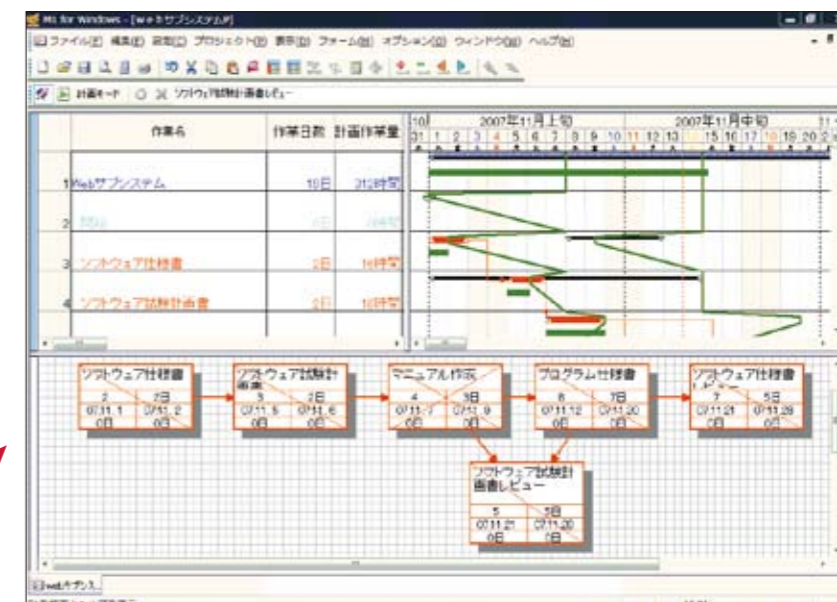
MS for Windows - [webサブシステム]

ファイル(F) 編集(E) 設定(S) プロジェクト(P) 表示(V) フォーム(M) オプション(O) ウィンドウ(W) ヘルプ(H)

計画モード ソフトウェア試験計画書レビュー

| | 作業名 | 作業日数 | 計画作業量 |
|---|---|---|---|
| 1 | Webサブシステム | 19日 | 312時間 |
| 2 | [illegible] | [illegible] | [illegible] |
| 3 | ソフトウェア仕様書 | 2日 | 16時間 |
| 4 | ソフトウェア試験計画書 | 2日 | 16時間 |

10
2007年11月上旬
2007年11月中旬
31 1 2 3 4 5 6 7 8 9 10 11 12 13 15 16 17 18 19 20

ソフトウェア仕様書
2 | 2日
07.11.1 | 07.11.2
0日 | 0日

ソフトウェア試験計画書
3 | 2日
07.11.5 | 07.11.6
0日 | 0日

マニュアル作成
4 | 3日
07.11.7 | 07.11.9
0日 | 0日

プログラム仕様書
6 | 7日
07.11.12 | 07.11.20
0日 | 0日

ソフトウェア仕様書レビュー
7 | 5日
07.11.21 | 07.11.28
0日 | 0日

ソフトウェア試験計画書レビュー
5 | 5日
07.11.21 | 07.11.20
0日 | 0日

webサブシス